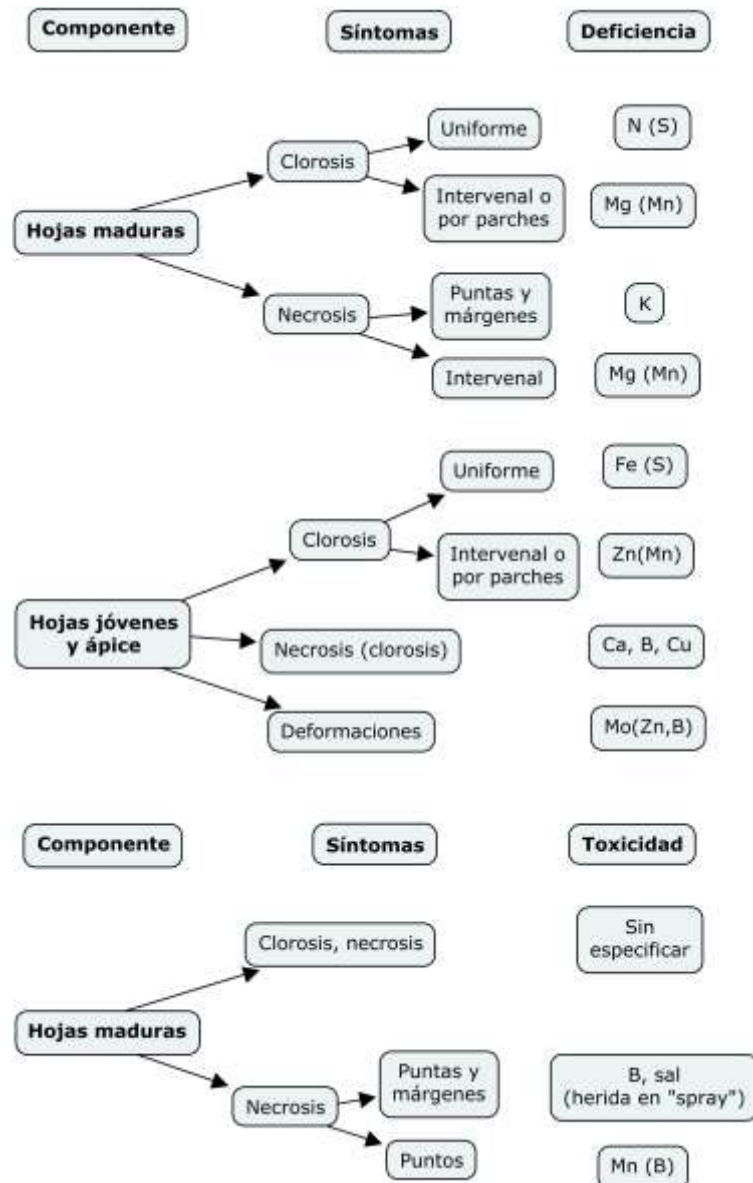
Componente

Síntomas

Deficiencia

Hojas maduras

Clorosis

Uniforme

N (S)

Intervenal o por parches

Mg (Mn)

Necrosis

Puntas y márgenes

K

Intervenal

Mg (Mn)

Hojas jóvenes y ápice

Clorosis

Uniforme

Fe (S)

Intervenal o por parches

Zn(Mn)

Necrosis (clorosis)

Ca, B, Cu

Deformaciones

Mo(Zn,B)

Componente

Síntomas

Toxicidad

Hojas maduras

Clorosis, necrosis

Sin especificar

Necrosis

Puntas y márgenes

B, sal (herida en "spray")

Puntos

Mn (B)